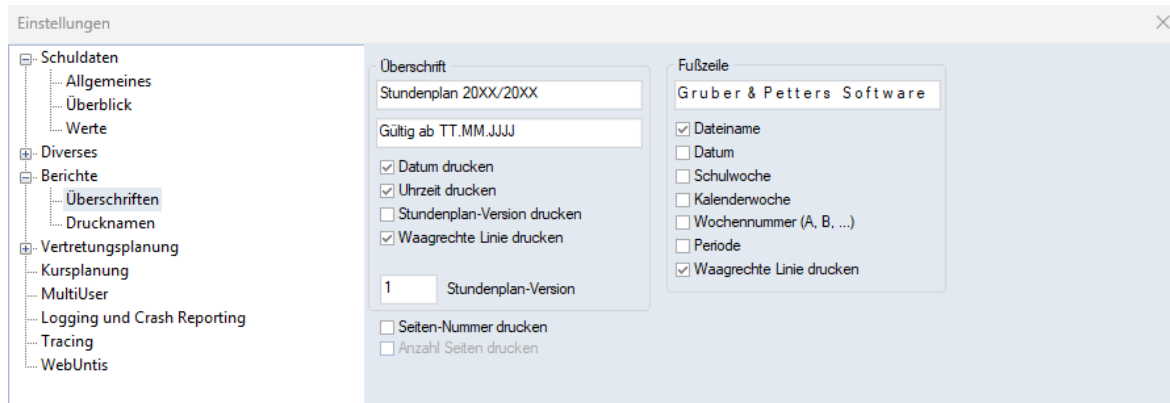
Einstellungen

Schuldaten
Allgemeines
Überblick
Werte
Diverses
Berichte
Überschriften
Drucknamen
Vertretungsplanung
Kursplanung
MultiUser
Logging und Crash Reporting
Tracing
WebUntis

Überschrift
Stundenplan 20XX/20XX
Gültig ab TT.MM.JJJJ
☑ Datum drucken
☑ Uhrzeit drucken
☐ Stundenplan-Version drucken
☑ Waagrechte Linie drucken
1 Stundenplan-Version
☐ Seiten-Nummer drucken
☐ Anzahl Seiten drucken

Fußzeile
Gruber & Petters Software
☑ Dateiname
☐ Datum
☐ Schulwoche
☐ Kalenderwoche
☐ Wochennummer (A, B, ...)
☐ Periode
☑ Waagrechte Linie drucken